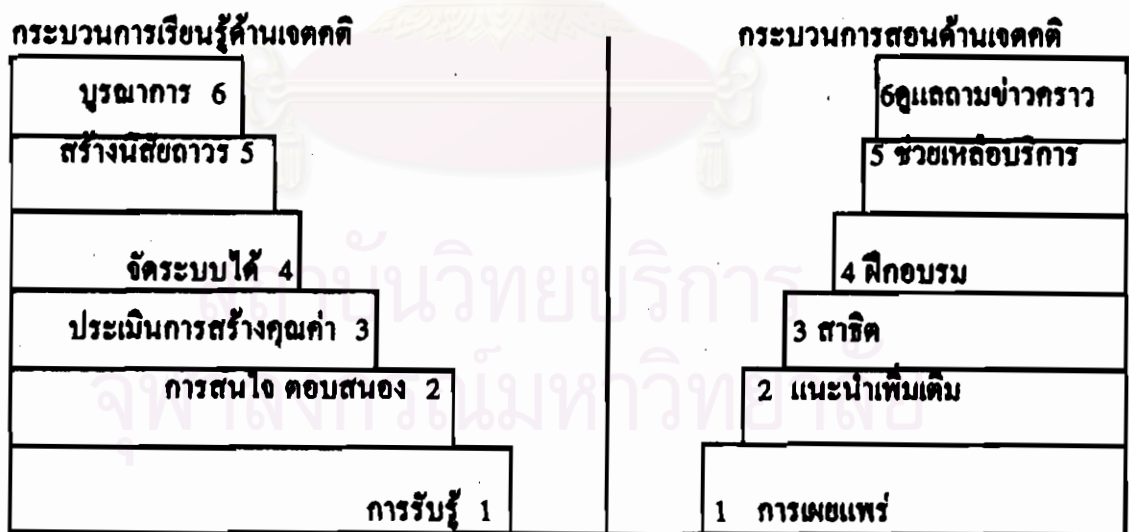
กระบวนการเรียนรู้ด้านเจตคติ

บูรณาการ 6

สร้างนิสัยถาวร 5

จัดระบบได้ 4

ประเมินการสร้างคุณค่า 3

การสนใจ ตอบสนอง 2

การรับรู้ 1

กระบวนการสอนด้านเจตคติ

6ดูแลถามข่าวคราว

5 ช่วยเหลือบริการ

4 ฝึกอบรม

3 สาธิต

2 แนะนำเพิ่มเติม

1 การเผยแพร่

สถาบันวิทยบริการ
จุฬาลงกรณ์มหาวิทยาลัย